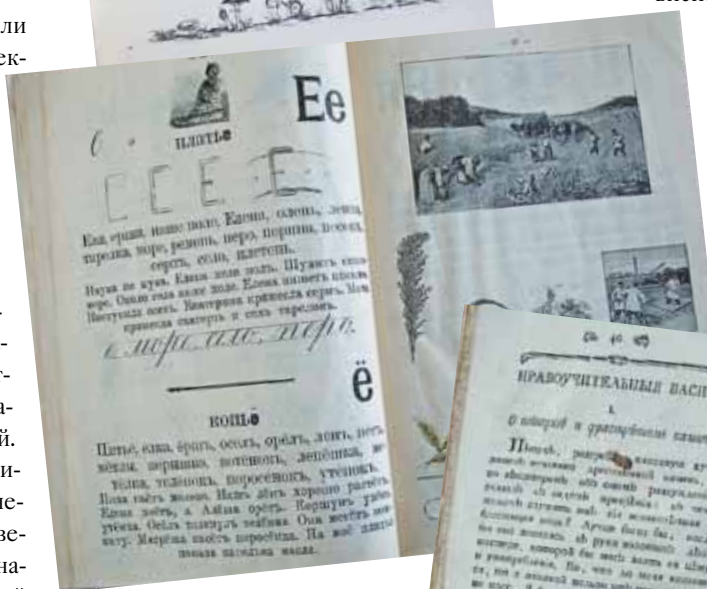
ли
ек-

Ее
платье

Ель, ершъ, наше поле. Ежели, олень, ...
тарелка, море, ремень, перо, перина, ...
серьги, село, плетень.

Наука не мука. Ежели поле ... Шуметь ...
море. ... Елена ... 
... Екатерина ... серьги ...
... тарелку.

море, ... перо

ё
копьё

Платье, елка, ёршъ, осёлъ, орёлъ, лёнъ, ...
мёдъ, перышко, котёнокъ, лешёнка, ...
телка, теленокъ, поросёнокъ, утёнокъ.
...

НРАВОУЧИТЕЛЬНЫЯ БАСН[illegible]
1.
О ... и ...

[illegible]

ел...